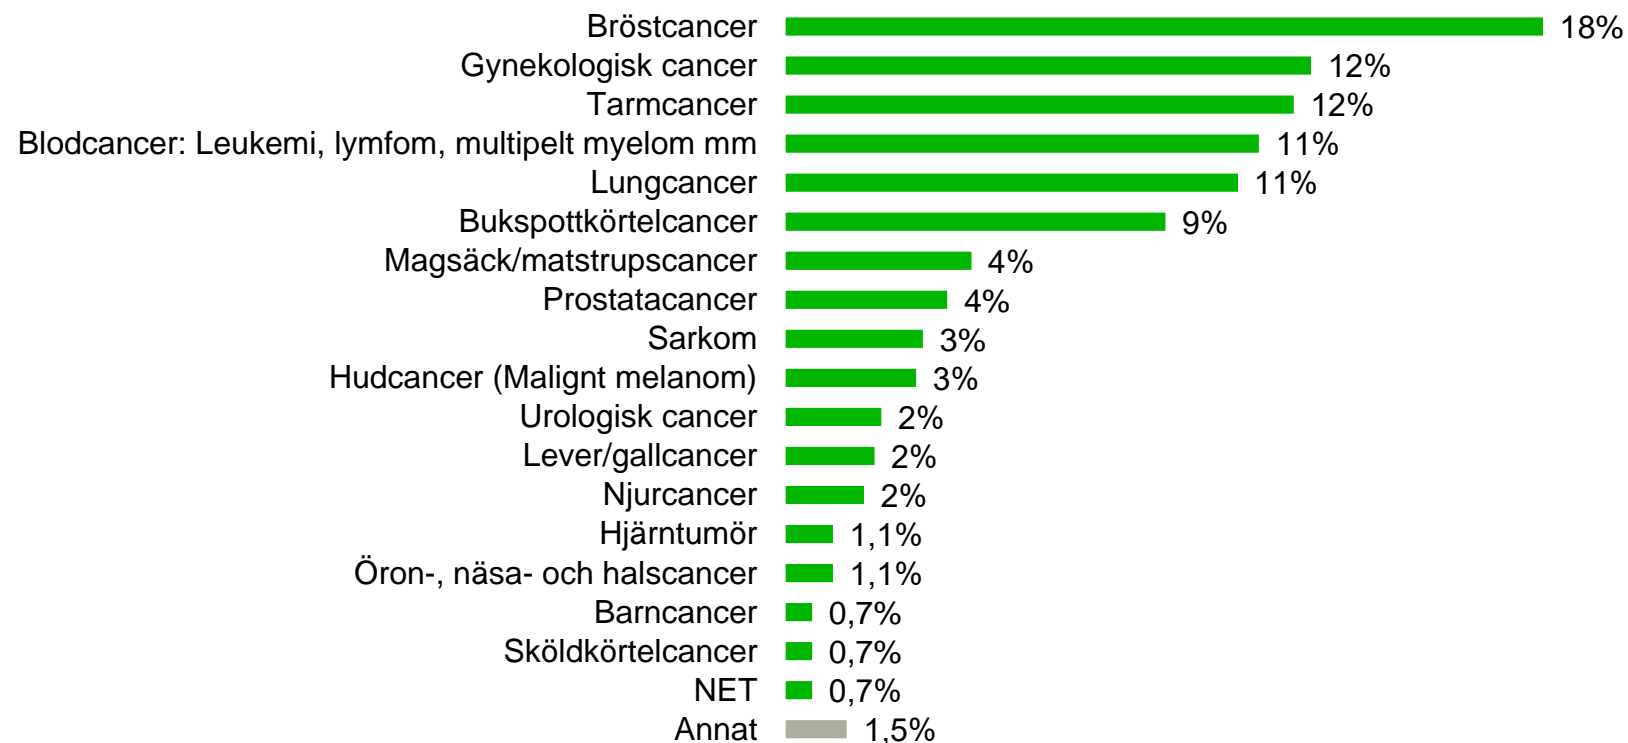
| | |
|---|---|
| Bröstcancer | 18% |
| Gynekologisk cancer | 12% |
| Tarmcancer | 12% |
| Blodcancer: Leukemi, lymfom, multipelt myelom mm | 11% |
| Lungcancer | 11% |
| Bukspottkörtelcancer | 9% |
| Magsäck/matstrupscancer | 4% |
| Prostatacancer | 4% |
| Sarkom | 3% |
| Hudcancer (Malignt melanom) | 3% |
| Urologisk cancer | 2% |
| Lever/gallcancer | 2% |
| Njurcancer | 2% |
| Hjärntumör | 1,1% |
| Öron-, näsa- och halscancer | 1,1% |
| Barncancer | 0,7% |
| Sköldkörtelcancer | 0,7% |
| NET | 0,7% |
| Annat | 1,5% |